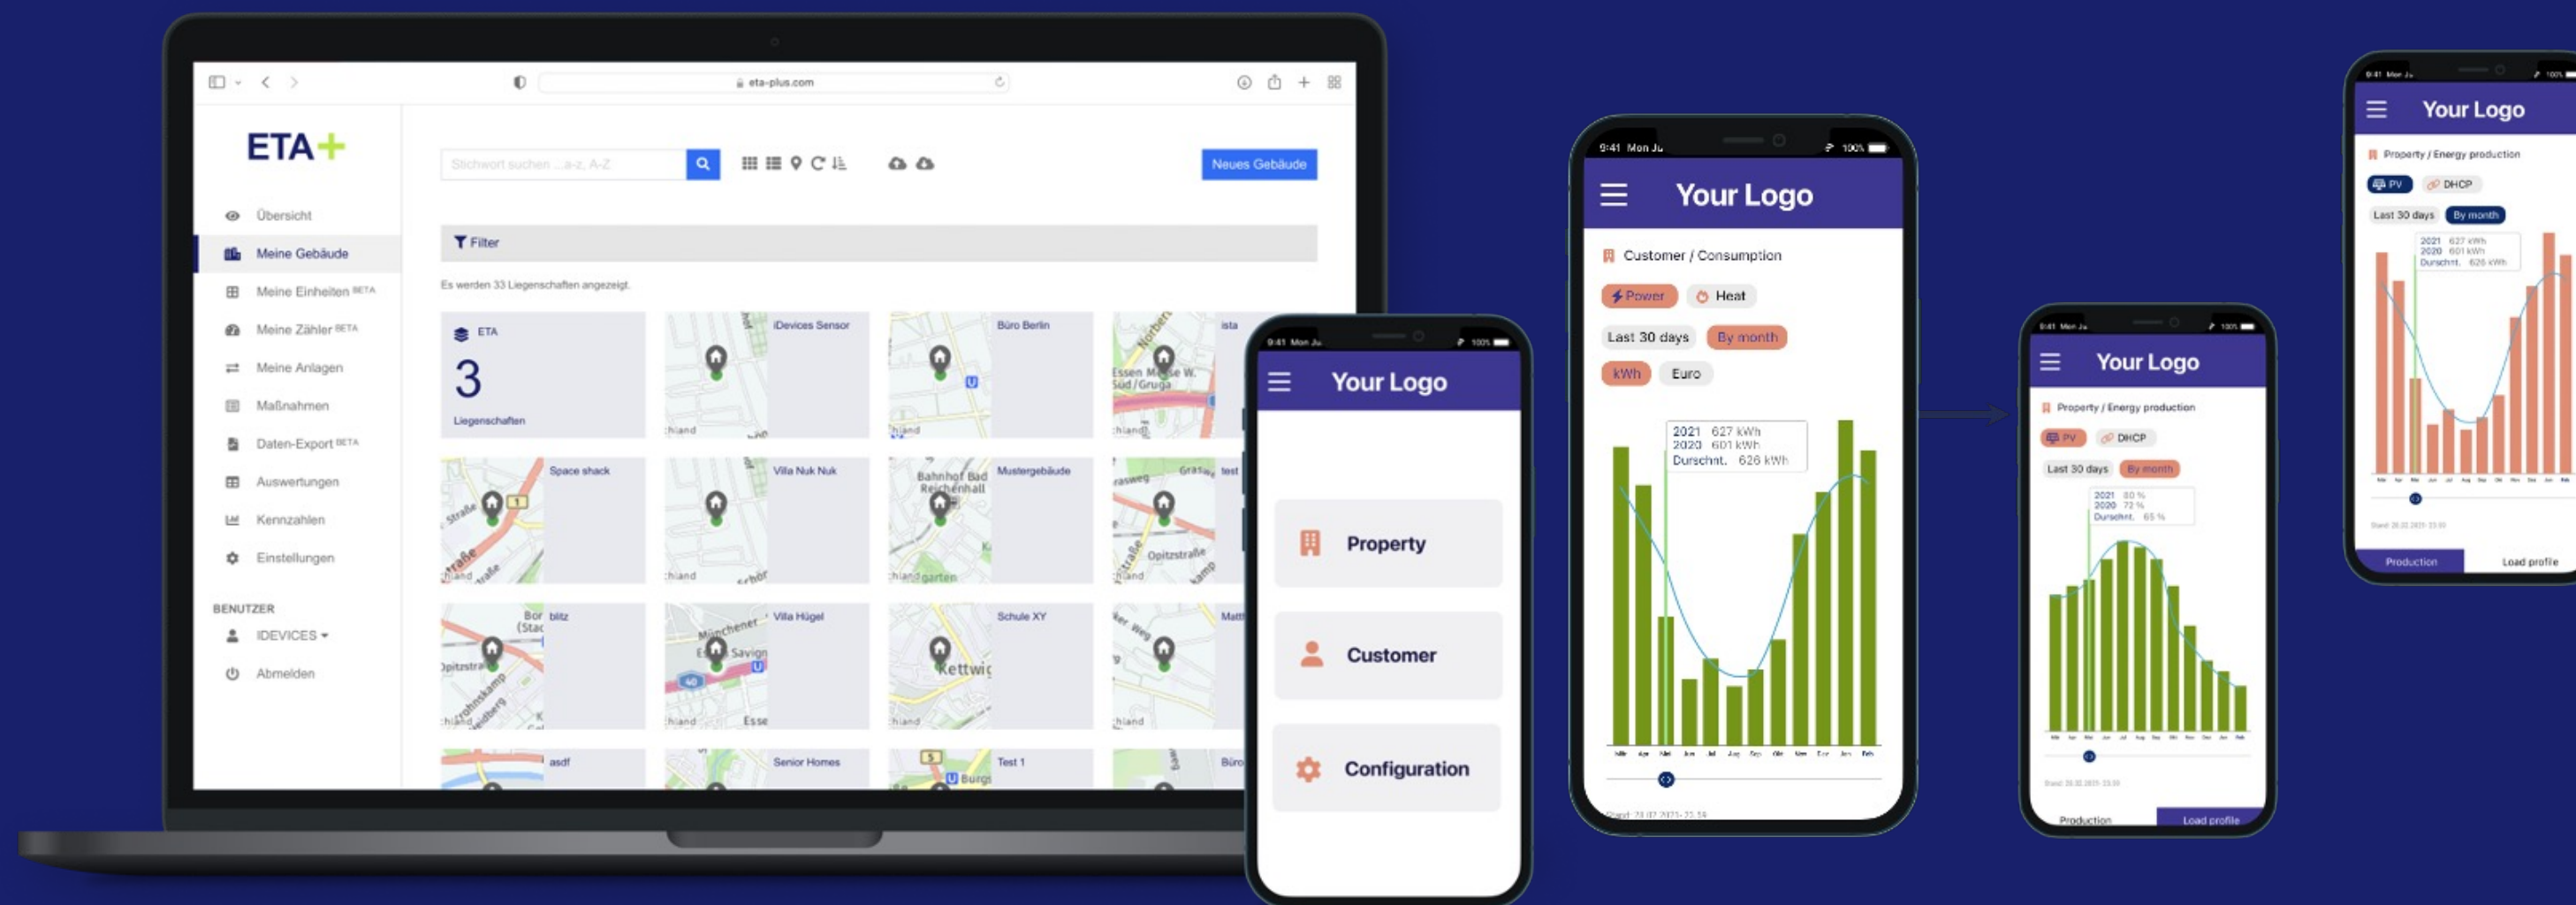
eta-plus.com

ETA+

Übersicht
Meine Gebäude
Meine Einheiten BETA
Meine Zähler BETA
Meine Anlagen
Maßnahmen
Daten-Export BETA
Auswertungen
Kennzahlen
Einstellungen

BENUTZER
IDEVICES
Abmelden

Stichwort suchen ...a-z, A-Z

Neues Gebäude

Filter

Es werden 33 Liegenschaften angezeigt.

ETA
3
Liegenschaften

iDevices Sensor
Büro Berlin
ista
Space shack
Villa Nuk Nuk
Mustergebäude
test
blitz
Villa Hügel
Schule XY
asdf
Senior Homes
Test 1

9:41 Mon Ju
Your Logo
Property
Customer
Configuration

9:41 Mon Ju
Your Logo
Customer / Consumption
Power
Heat
Last 30 days
By month
kWh
Euro
2021 627 kWh
2020 601 kWh
Durschnt. 626 kWh

9:41 Mon Ju
Your Logo
Property / Energy production
PV
DHCP
Last 30 days
By month
2021 80 %
2020 72 %
Durschnt. 65 %
Production
Load profile

9:41 Mon Ju
Your Logo
Property / Energy production
PV
DHCP
Last 30 days
By month
2021 627 kWh
2020 601 kWh
Durschnt. 626 kWh
Production
Load profile